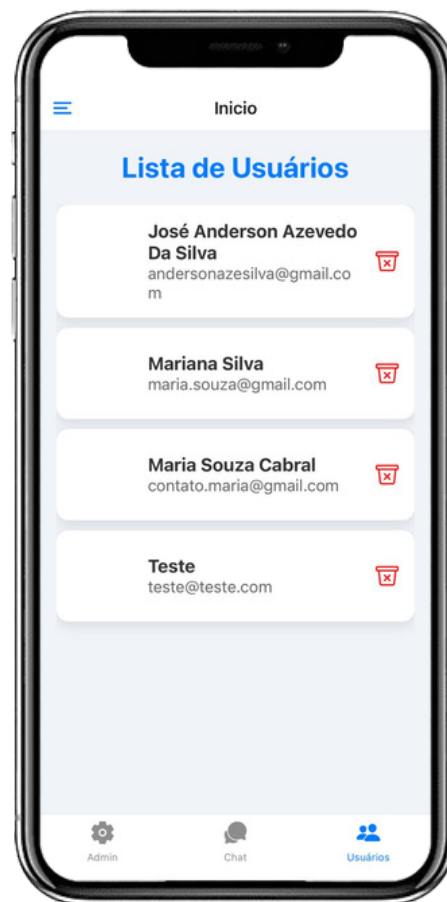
Inicio

Lista de Usuários

José Anderson Azevedo Da Silva
andersonazesilva@gmail.com

Mariana Silva
maria.souza@gmail.com

Maria Souza Cabral
contato.maria@gmail.com

Teste
teste@teste.com

Admin
Chat
Usuários